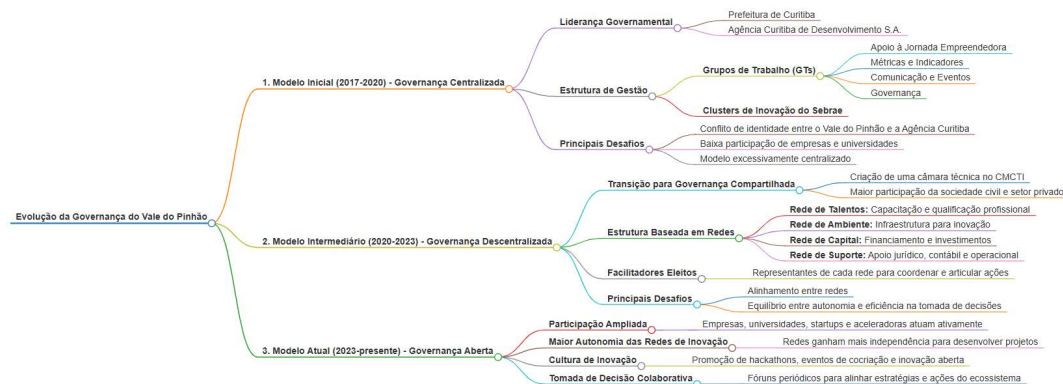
Evolução da Governança do Vale do Pinhão

1. Modelo Inicial (2017-2020) - Governança Centralizada

Liderança Governamental
Prefeitura de Curitiba
Agência Curitiba de Desenvolvimento S.A.

Estrutura de Gestão
Grupos de Trabalho (GTs)
Apoio à Jornada Empreendedora
Métricas e Indicadores
Comunicação e Eventos
Governança
Clusters de Inovação do Sebrae

Principais Desafios
Conflito de identidade entre o Vale do Pinhão e a Agência Curitiba
Baixa participação de empresas e universidades
Modelo excessivamente centralizado

2. Modelo Intermediário (2020-2023) - Governança Descentralizada

Transição para Governança Compartilhada
Criação de uma câmara técnica no CMCTI
Maior participação da sociedade civil e setor privado

Estrutura Baseada em Redes
Rede de Talentos: Capacitação e qualificação profissional
Rede de Ambiente: Infraestrutura para inovação
Rede de Capital: Financiamento e investimentos
Rede de Suporte: Apoio jurídico, contábil e operacional

Facilitadores Eleitos
Representantes de cada rede para coordenar e articular ações

Principais Desafios
Alinhamento entre redes
Equilíbrio entre autonomia e eficiência na tomada de decisões

3. Modelo Atual (2023-presente) - Governança Aberta

Participação Ampliada
Empresas, universidades, startups e aceleradoras atuam ativamente

Maior Autonomia das Redes de Inovação
Redes ganham mais independência para desenvolver projetos

Cultura de Inovação
Promoção de hackathons, eventos de cocriação e inovação aberta

Tomada de Decisão Colaborativa
Fóruns periódicos para alinhar estratégias e ações do ecossistema